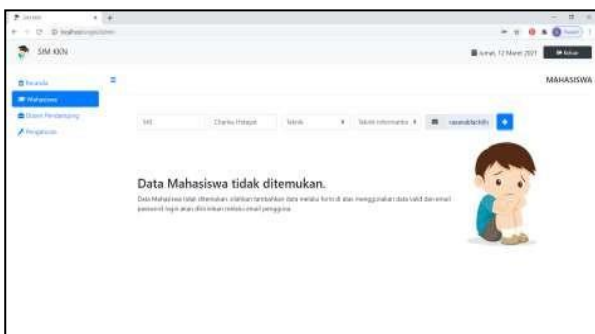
SIM KKN

Jumat, 12 Maret 2021 Keluar

Beranda
Mahasiswa
Dosen Pendamping
Pengaturan

MAHASISWA

NIM Chairul Hidayat Teknik Teknik Informatika

Data Mahasiswa tidak ditemukan.

Data Mahasiswa tidak ditemukan silahkan tambahkan data melalui form di atas menggunakan data valid dan email password login akan dikirimkan melalui email pengguna